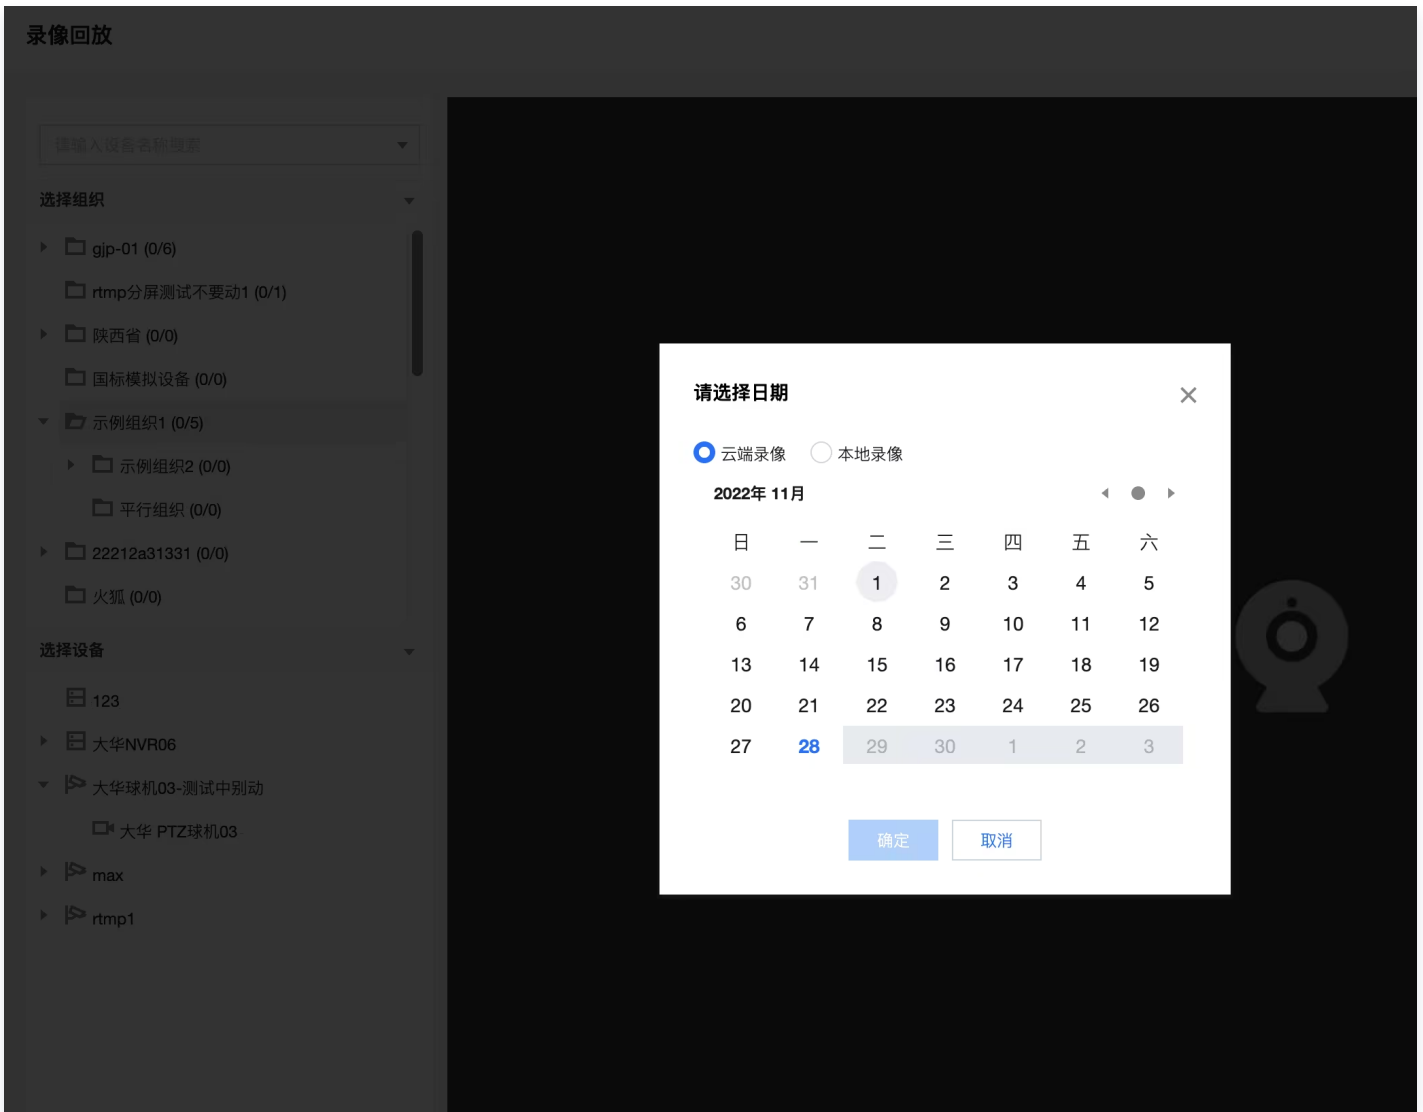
录像回放

请输入设备名称搜索

选择组织

gjp-01 (0/6)

rtmp分屏测试不要动1 (0/1)

陕西省 (0/0)

国标模拟设备 (0/0)

示例组织1 (0/5)

示例组织2 (0/0)

平行组织 (0/0)

22212a31331 (0/0)

火狐 (0/0)

选择设备

123

大华NVR06

大华球机03-测试中别动

大华 PTZ球机03

max

rtmp1

请选择日期

云端录像 本地录像

2022年 11月

| 日 | 一 | 二 | 三 | 四 | 五 | 六 |
|---|---|---|---|---|---|---|
| 30 | 31 | 1 | 2 | 3 | 4 | 5 |
| 6 | 7 | 8 | 9 | 10 | 11 | 12 |
| 13 | 14 | 15 | 16 | 17 | 18 | 19 |
| 20 | 21 | 22 | 23 | 24 | 25 | 26 |
| 27 | 28 | 29 | 30 | 1 | 2 | 3 |

确定 取消